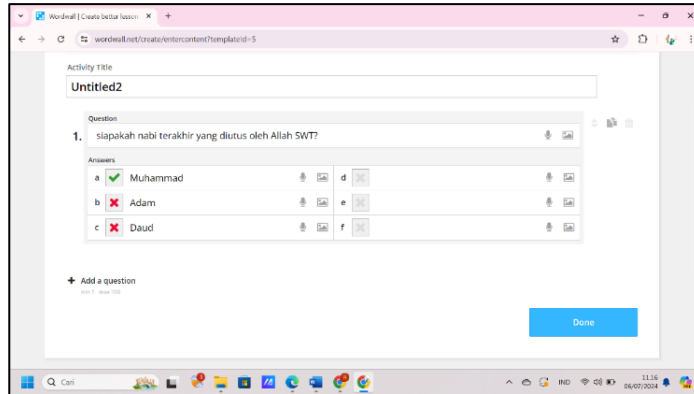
Wordwall | Create better lesson ×
+

wordwall.net/create/entercontent?templateId=5

Activity Title

Untitled2

Question

1. siapakah nabi terakhir yang diutus oleh Allah SWT?

Answers

a Muhammad
d
b Adam
e
c Daud
f

+ Add a question
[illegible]

Done

Cari

IND
11.16
06/07/2024